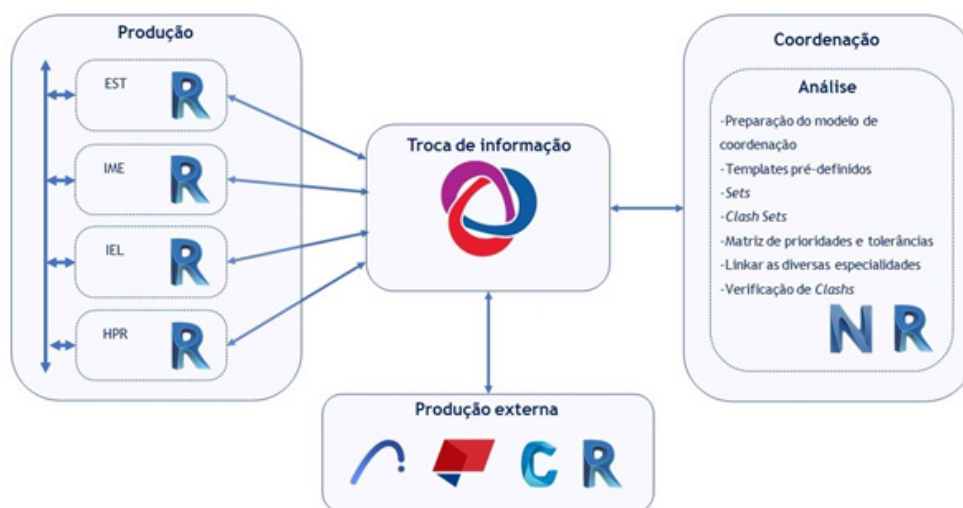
Produção

EST R

IME R

IEL R

HPR R

Troca de informação

Coordenação

Análise

-Preparação do modelo de coordenação
-Templates pré-definidos
-*Sets*
-*Clash Sets*
-Matriz de prioridades e tolerâncias
-Linkar as diversas especialidades
-Verificação de *Clashs*

N R

Produção externa

C R